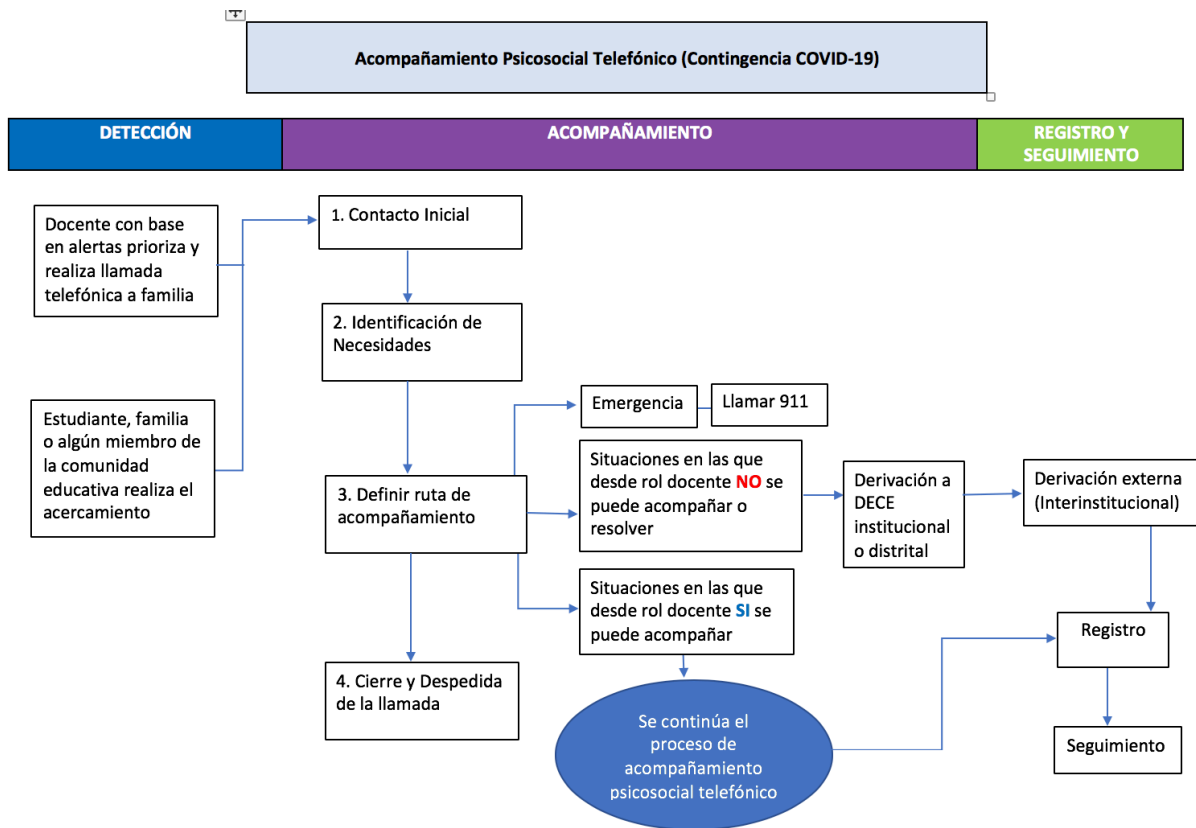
Acompañamiento Psicosocial Telefónico (Contingencia COVID-19)

DETECCIÓN

ACOMPAÑAMIENTO

REGISTRO Y SEGUIMIENTO

Docente con base en alertas prioriza y realiza llamada telefónica a familia

Estudiante, familia o algún miembro de la comunidad educativa realiza el acercamiento

1. Contacto Inicial

2. Identificación de Necesidades

3. Definir ruta de acompañamiento

4. Cierre y Despedida de la llamada

Emergencia

Llamar 911

Situaciones en las que desde rol docente NO se puede acompañar o resolver

Situaciones en las que desde rol docente SI se puede acompañar

Se continúa el proceso de acompañamiento psicosocial telefónico

Derivación a DECE institucional o distrital

Derivación externa (Interinstitucional)

Registro

Seguimiento